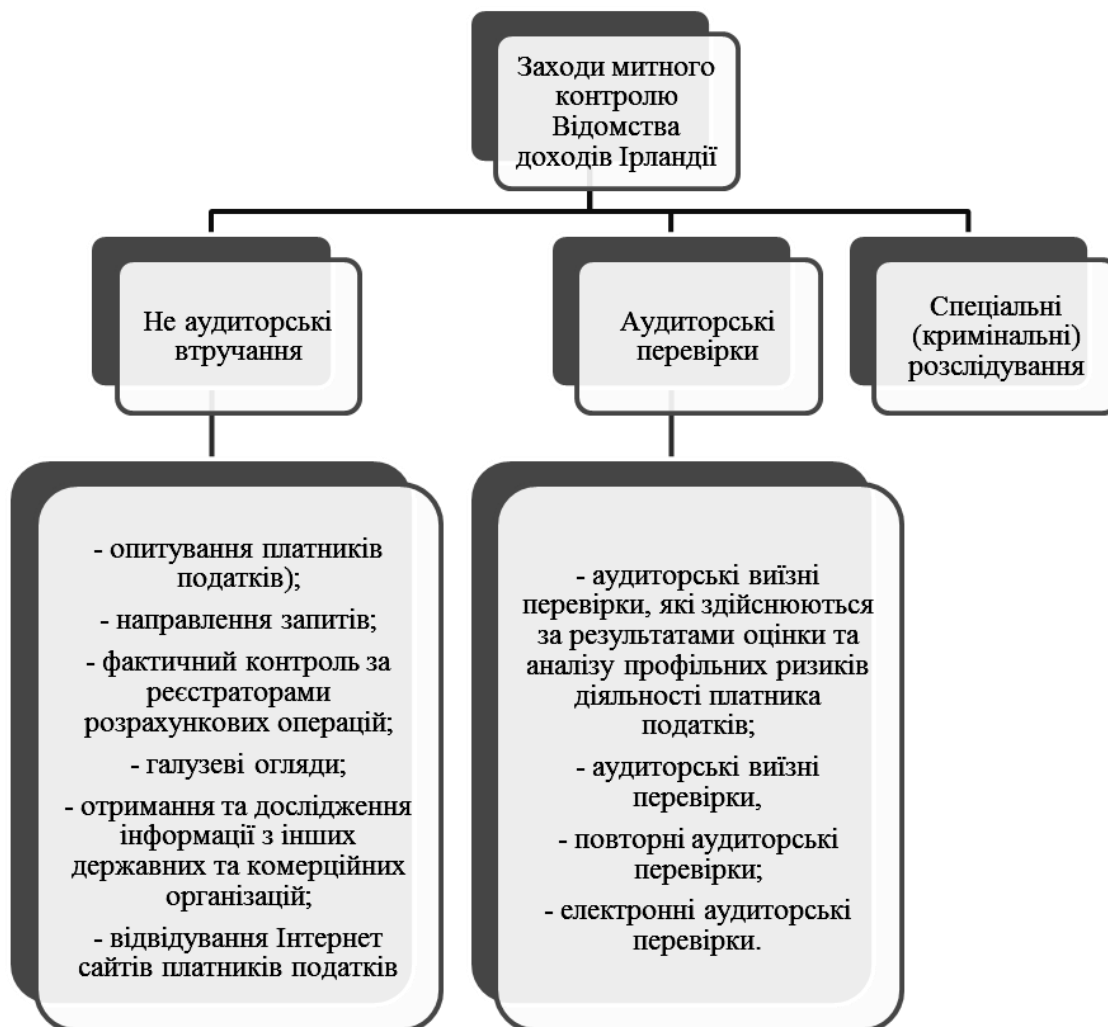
Заходи митного контролю Відомства доходів Ірландії

Не аудиторські втручання

Аудиторські перевірки

Спеціальні (кримінальні) розслідування

- опитування платників податків);

- направлення запитів;

- фактичний контроль за реєстраторами розрахункових операцій;

- галузеві огляди;

- отримання та дослідження інформації з інших державних та комерційних організацій;

- відвідування Інтернет сайтів платників податків

- аудиторські виїзні перевірки, які здійснюються за результатами оцінки та аналізу профільних ризиків діяльності платника податків;

- аудиторські виїзні перевірки,

- повторні аудиторські перевірки;

- електронні аудиторські перевірки.